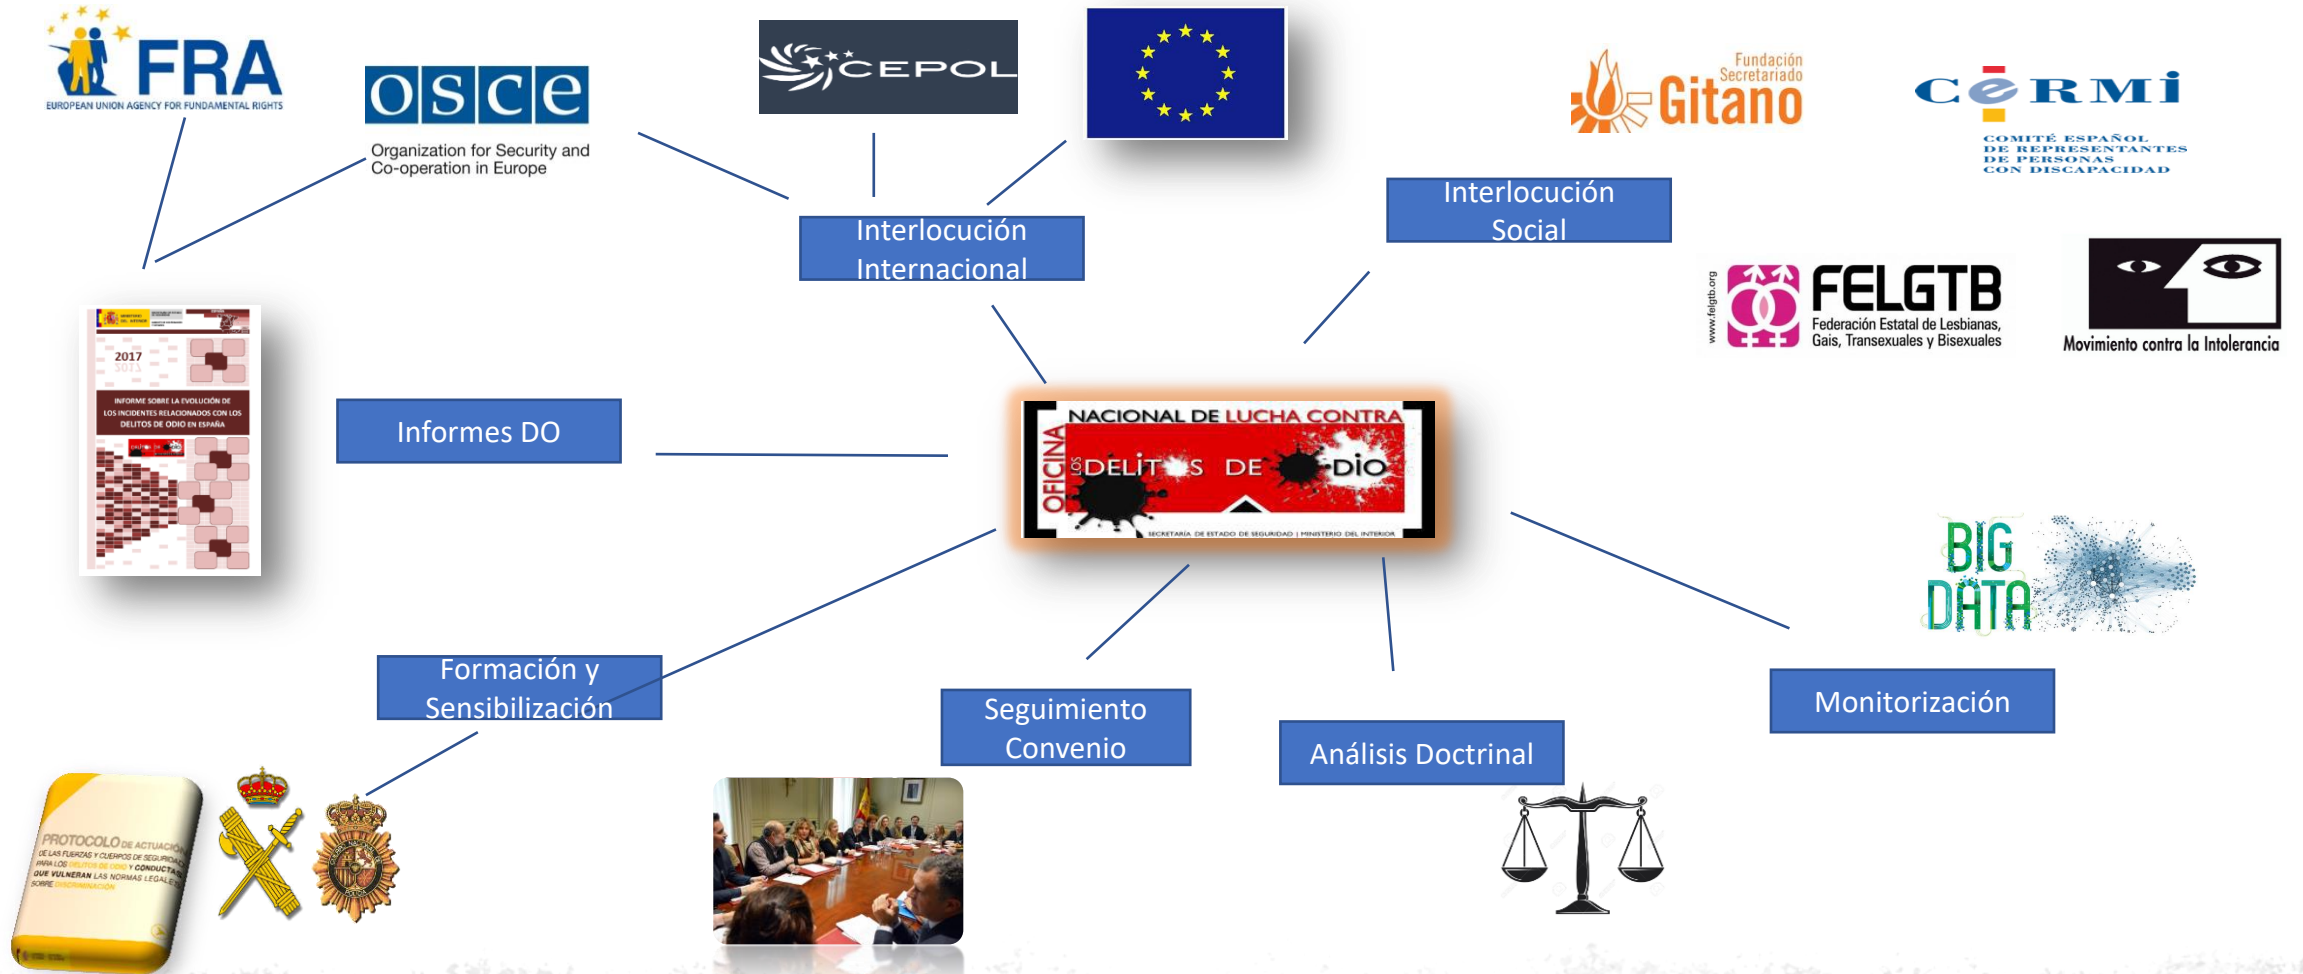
FRA
EUROPEAN UNION AGENCY FOR FUNDAMENTAL RIGHTS

osce
Organization for Security and Co-operation in Europe

CEPOL

Fundación Secretariado Gitano

CERMI
COMITÉ ESPAÑOL DE REPRESENTANTES DE PERSONAS CON DISCAPACIDAD

Interlocución Social

Interlocución Internacional

www.felgtb.org
FELGTB
Federación Estatal de Lesbianas, Gais, Transexuales y Bisexuales

Movimiento contra la Intolerancia

2017
INFORME SOBRE LA EVOLUCIÓN DE LOS INCIDENTES RELACIONADOS CON LOS DELITOS DE ODIO EN ESPAÑA

Informes DO

OFICINA NACIONAL DE LUCHA CONTRA LOS DELITOS DE ODIO
SECRETARÍA DE ESTADO DE SEGURIDAD | MINISTERIO DEL INTERIOR

BIG DATA

Formación y Sensibilización

Seguimiento Convenio

Análisis Doctrinal

Monitorización

PROTOCOLO DE ACTUACIÓN DE LAS FUERZAS Y CUERPOS DE SEGURIDAD PARA LOS DELITOS DE ODIO Y CONDUCTAS QUE VULNERAN LAS NORMAS LEGALES SOBRE DISCRIMINACIÓN